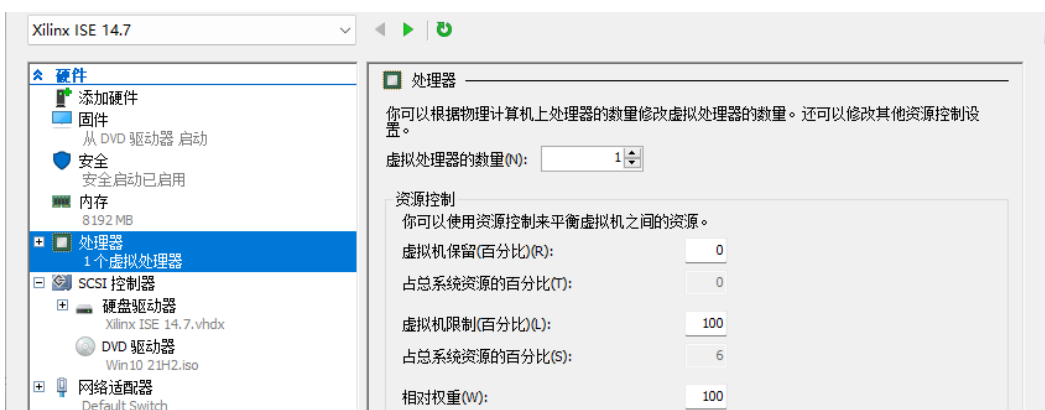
Xilinx ISE 14.7

硬件
添加硬件
固件
从 DVD 驱动器 启动
安全
安全启动已启用
内存
8192 MB
处理器
1 个虚拟处理器
SCSI 控制器
硬盘驱动器
Xilinx ISE 14.7.vhdx
DVD 驱动器
Win10 21H2.iso
网络适配器
Default Switch

处理器

你可以根据物理计算机上处理器的数量修改虚拟处理器的数量。还可以修改其他资源控制设置。

虚拟处理器的数量(N): 1

资源控制
你可以使用资源控制来平衡虚拟机之间的资源。

| | |
|---|---|
| 虚拟机保留(百分比)(R): | 0 |
| 占总系统资源的百分比(T): | 0 |
| 虚拟机限制(百分比)(L): | 100 |
| 占总系统资源的百分比(S): | 6 |
| 相对权重(W): | 100 |